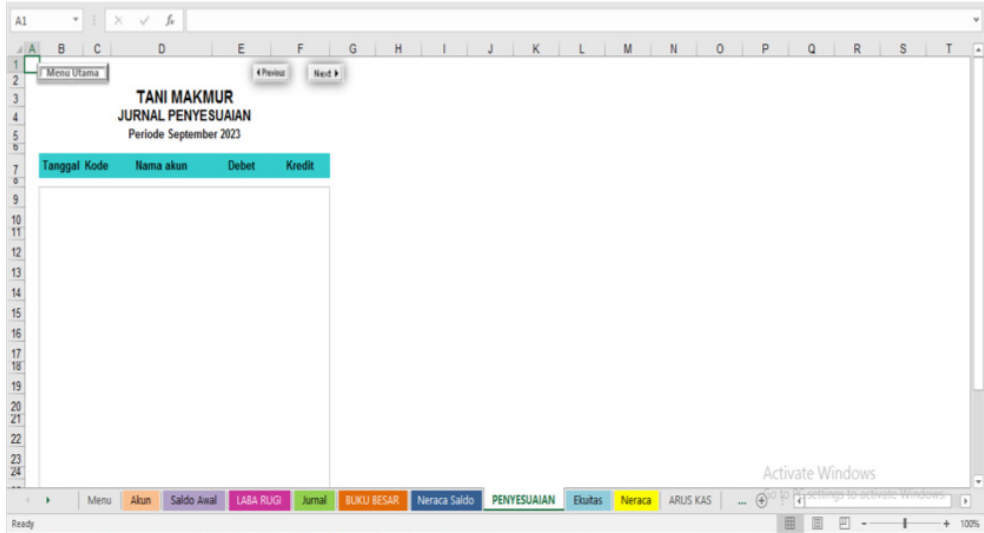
A1

$f_x$

A B C D E F G H I J K L M N O P Q R S T

1
2
3
4
5
6
7
8
9
10
11
12
13
14
15
16
17
18
19
20
21
22
23
24

Menu Utama

◂ Previous

Next ▸

TANI MAKMUR
JURNAL PENYESUAIAN
Periode September 2023

| Tanggal | Kode | Nama akun | Debet | Kredit |
|---|---|---|---|---|

Activate Windows
Go to Settings to activate Windows.

Menu | Akun | Saldo Awal | LABA RUGI | Jurnal | BUKU BESAR | Neraca Saldo | PENYESUAIAN | Ekuitas | Neraca | ARUS KAS | ...

Ready

100%